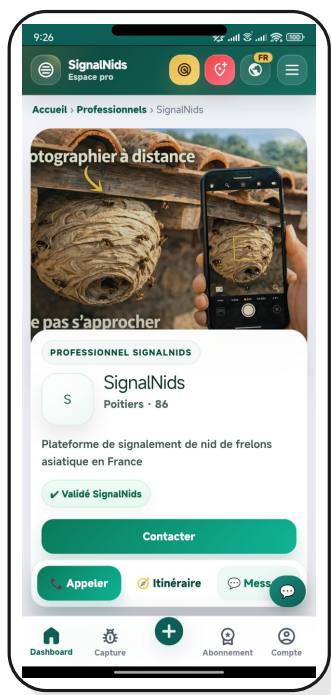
9:26

SignalNids
Espace pro

FR

Accueil › Professionnels › SignalNids

otographier à distance

e pas s'approcher

PROFESSIONNEL SIGNALNIDS

S

SignalNids
Poitiers · 86

Plateforme de signalement de nid de frelons asiatique en France

✔ Validé SignalNids

Contacter

Appeler

Itinéraire

Mess

Dashboard
Capture
Abonnement
Compte